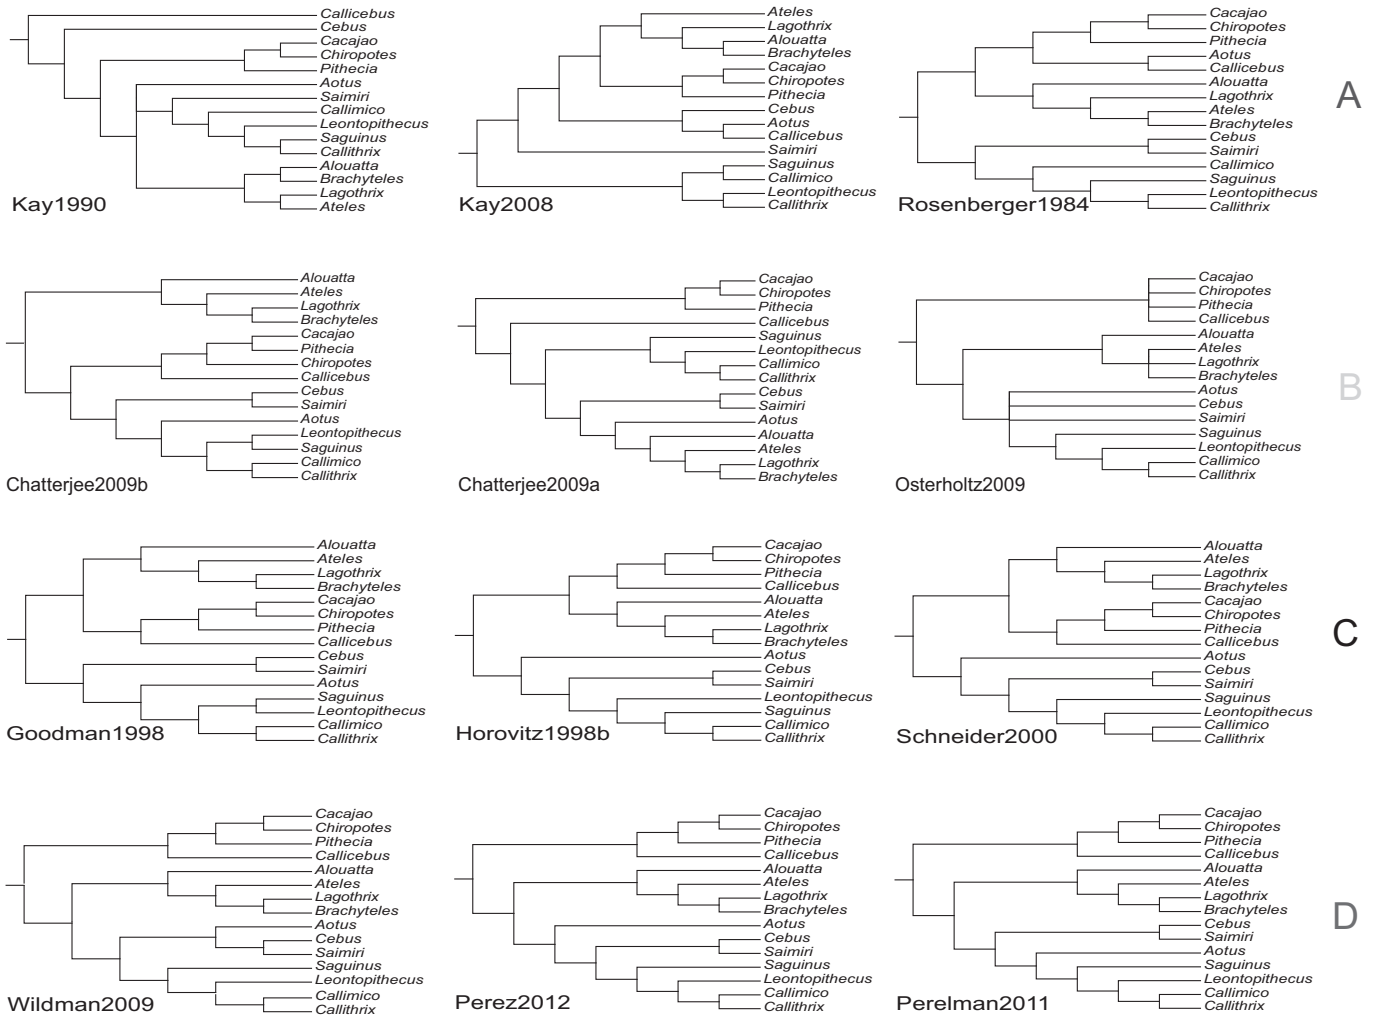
Callicebus
Cebus
Cacajao
Chiropotes
Pithecia
Aotus
Saimiri
Callimico
Leontopithecus
Saguinus
Callithrix
Alouatta
Brachyteles
Lagothrix
Ateles
Kay1990

Ateles
Lagothrix
Alouatta
Brachyteles
Cacajao
Chiropotes
Pithecia
Cebus
Aotus
Callicebus
Saimiri
Saguinus
Callimico
Leontopithecus
Callithrix
Kay2008

Cacajao
Chiropotes
Pithecia
Aotus
Callicebus
Alouatta
Lagothrix
Ateles
Brachyteles
Cebus
Saimiri
Callimico
Saguinus
Leontopithecus
Callithrix
Rosenberger1984

A

Alouatta
Ateles
Lagothrix
Brachyteles
Cacajao
Pithecia
Chiropotes
Callicebus
Cebus
Saimiri
Aotus
Leontopithecus
Saguinus
Callimico
Callithrix
Chatterjee2009b

Cacajao
Chiropotes
Pithecia
Callicebus
Saguinus
Leontopithecus
Callimico
Callithrix
Cebus
Saimiri
Aotus
Alouatta
Ateles
Lagothrix
Brachyteles
Chatterjee2009a

Cacajao
Chiropotes
Pithecia
Callicebus
Alouatta
Ateles
Lagothrix
Brachyteles
Aotus
Cebus
Saimiri
Saguinus
Leontopithecus
Callimico
Callithrix
Osterholtz2009

B

Alouatta
Ateles
Lagothrix
Brachyteles
Cacajao
Chiropotes
Pithecia
Callicebus
Cebus
Saimiri
Aotus
Saguinus
Leontopithecus
Callimico
Callithrix
Goodman1998

Cacajao
Chiropotes
Pithecia
Callicebus
Alouatta
Ateles
Lagothrix
Brachyteles
Aotus
Cebus
Saimiri
Leontopithecus
Saguinus
Callimico
Callithrix
Horovitz1998b

Alouatta
Ateles
Lagothrix
Brachyteles
Cacajao
Chiropotes
Pithecia
Callicebus
Aotus
Cebus
Saimiri
Saguinus
Leontopithecus
Callimico
Callithrix
Schneider2000

C

Cacajao
Chiropotes
Pithecia
Callicebus
Alouatta
Ateles
Lagothrix
Brachyteles
Aotus
Cebus
Saimiri
Saguinus
Leontopithecus
Callimico
Callithrix
Wildman2009

Cacajao
Chiropotes
Pithecia
Callicebus
Alouatta
Ateles
Lagothrix
Brachyteles
Aotus
Cebus
Saimiri
Saguinus
Leontopithecus
Callimico
Callithrix
Perez2012

Cacajao
Chiropotes
Pithecia
Callicebus
Alouatta
Ateles
Lagothrix
Brachyteles
Cebus
Saimiri
Aotus
Saguinus
Leontopithecus
Callimico
Callithrix
Perelman2011

D